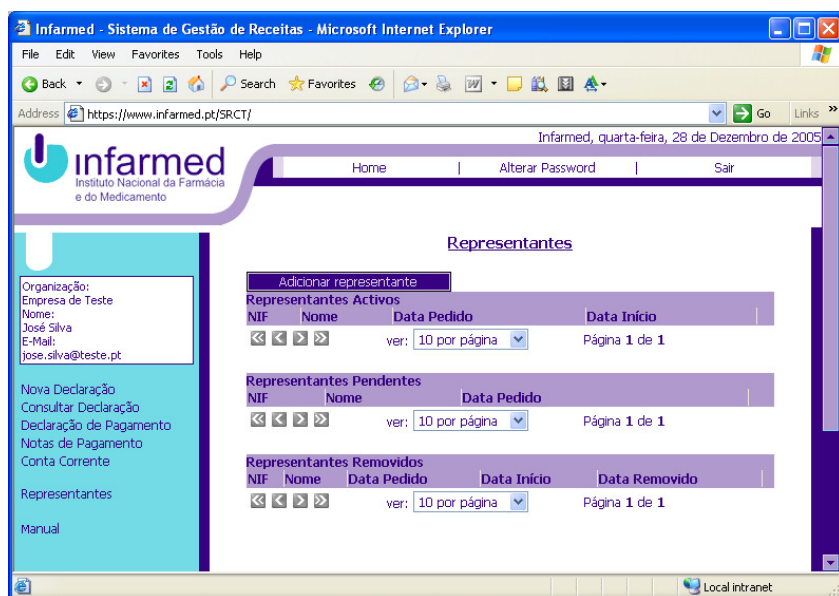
Infarmed - Sistema de Gestão de Receitas - Microsoft Internet Explorer

File Edit View Favorites Tools Help

Back Search Favorites

Address https://www.infarmed.pt/SRCT/ Go Links »

Infarmed, quarta-feira, 28 de Dezembro de 2005

infarmed
Instituto Nacional da Farmácia e do Medicamento

Home | Alterar Password | Sair

Organização:
Empresa de Teste
Nome:
José Silva
E-Mail:
jose.silva@teste.pt

Nova Declaração
Consultar Declaração
Declaração de Pagamento
Notas de Pagamento
Conta Corrente

Representantes

Manual

Representantes

Adicionar representante

Representantes Activos

| NIF | Nome | Data Pedido | Data Início |
|---|---|---|---|

ver: 10 por página Página 1 de 1

Representantes Pendentes

| NIF | Nome | Data Pedido |
|---|---|---|

ver: 10 por página Página 1 de 1

Representantes Removidos

| NIF | Nome | Data Pedido | Data Início | Data Removido |
|---|---|---|---|---|

ver: 10 por página Página 1 de 1

Local intranet